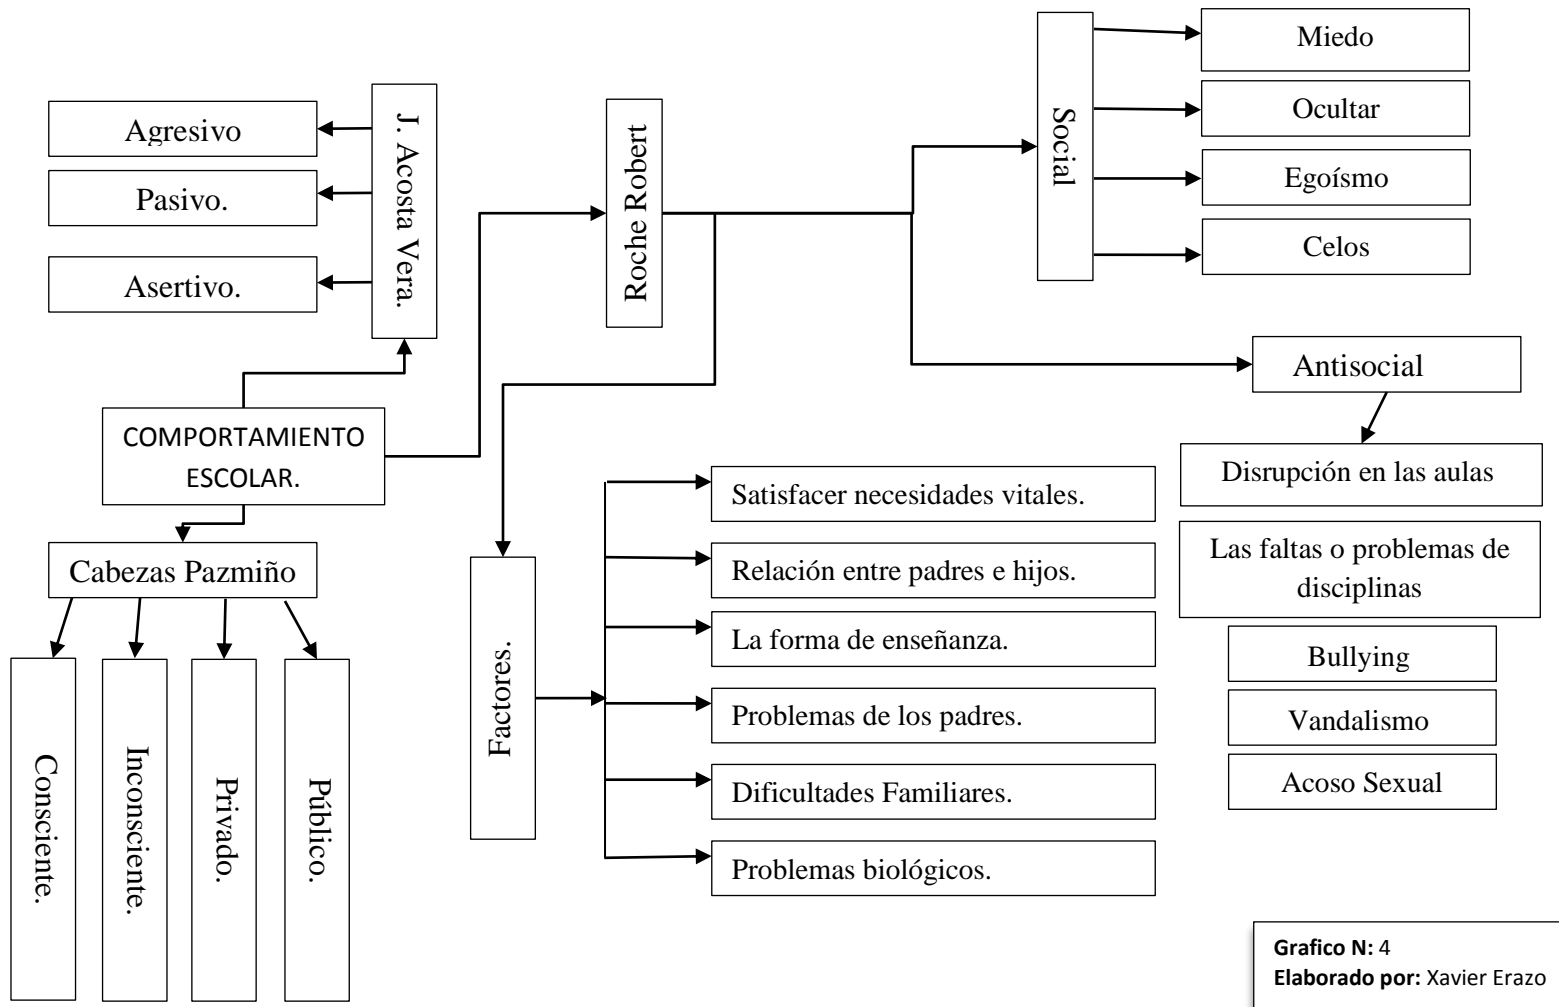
COMPORTAMIENTO ESCOLAR.

J. Acosta Vera.

Agresivo

Pasivo.

Asertivo.

Cabezas Pazmiño

Consciente.

Inconsciente.

Privado.

Público.

Roche Robert

Social

Miedo

Ocultar

Egoísmo

Celos

Antisocial

Disrupción en las aulas

Las faltas o problemas de disciplinas

Bullying

Vandalismo

Acoso Sexual

Factores.

Satisfacer necesidades vitales.

Relación entre padres e hijos.

La forma de enseñanza.

Problemas de los padres.

Dificultades Familiares.

Problemas biológicos.

**Grafico N:** 4
**Elaborado por:** Xavier Erazo